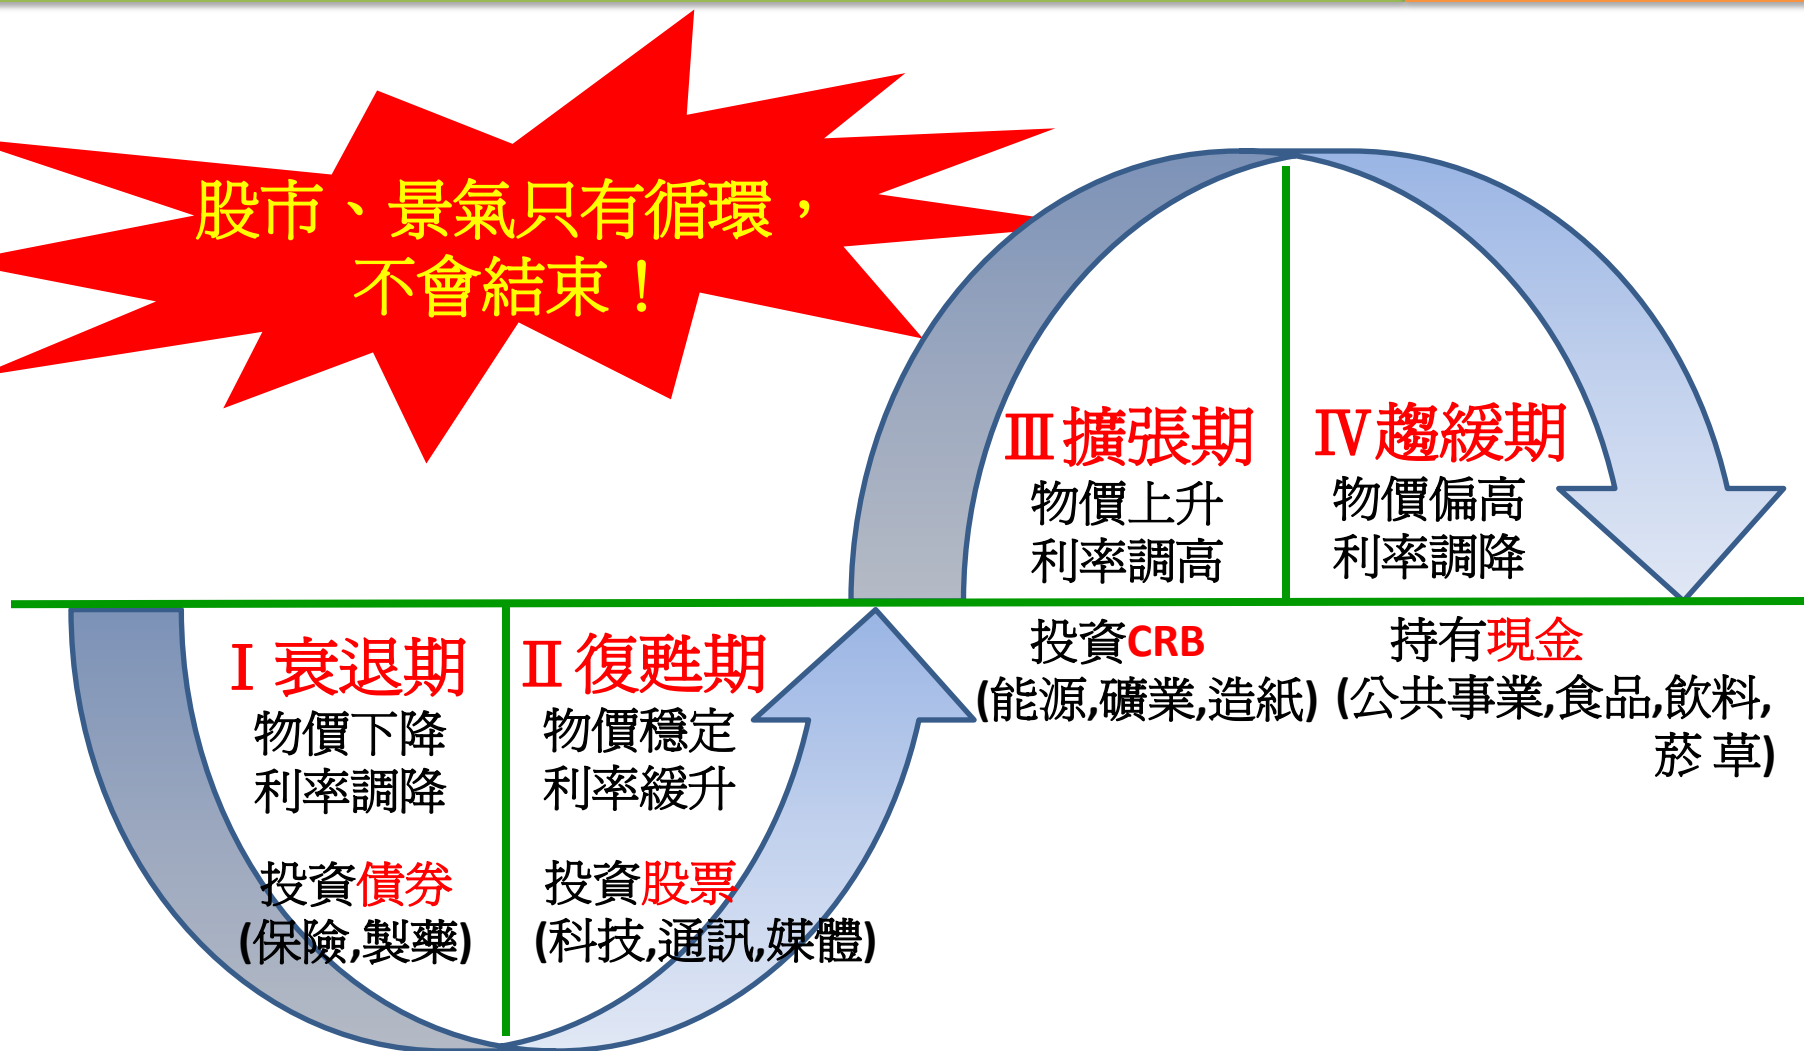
股市、景氣只有循環，
不會結束！

Ⅲ擴張期
物價上升
利率調高

Ⅳ趨緩期
物價偏高
利率調降

Ⅰ衰退期
物價下降
利率調降

投資債券
(保險,製藥)

Ⅱ復甦期
物價穩定
利率緩升

投資股票
(科技,通訊,媒體)

投資CRB
(能源,礦業,造紙)

持有現金
(公共事業,食品,飲料,菸 草)